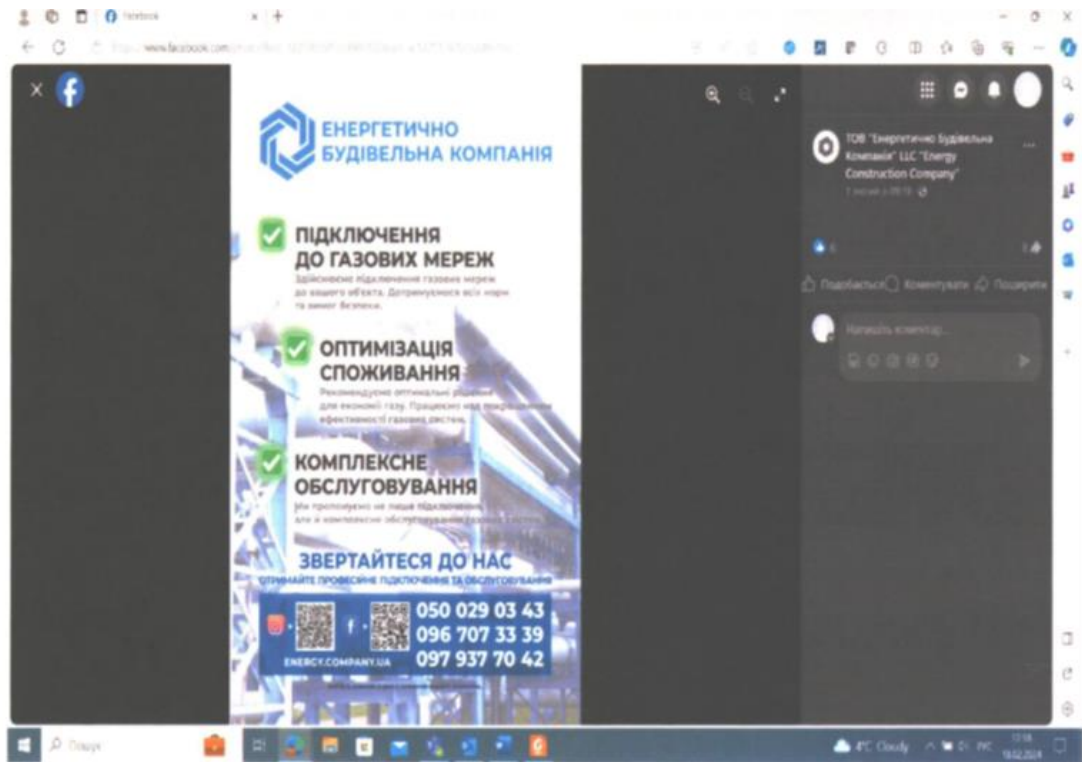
Facebook

https://www.facebook.com/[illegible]

ЕНЕРГЕТИЧНО БУДІВЕЛЬНА КОМПАНІЯ

ПІДКЛЮЧЕННЯ ДО ГАЗОВИХ МЕРЕЖ

Здійснюємо підключення газових мереж до вашого об'єкта. Дотримуємося всіх норм та вимог безпеки.

ОПТИМІЗАЦІЯ СПОЖИВАННЯ

Рекомендуємо оптимальні рішення для економії газу. Працюємо над покращенням ефективності газових систем.

КОМПЛЕКСНЕ ОБСЛУГОВУВАННЯ

Ми пропонуємо не лише підключення, але й комплексне обслуговування газових систем.

ЗВЕРТАЙТЕСЯ ДО НАС

ОТРИМАЙТЕ ПРОФЕСІЙНЕ ПІДКЛЮЧЕННЯ ТА ОБСЛУГОВУВАННЯ

050 029 03 43
096 707 33 39
097 937 70 42

ENERGY.COMPANY.UA

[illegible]

ТОВ "Енергетично Будівельна Компанія" LLC "Energy Construction Company"

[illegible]

Подобається Коментувати Поширити

Напишіть коментар...

Пошук

4°C Cloudy

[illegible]